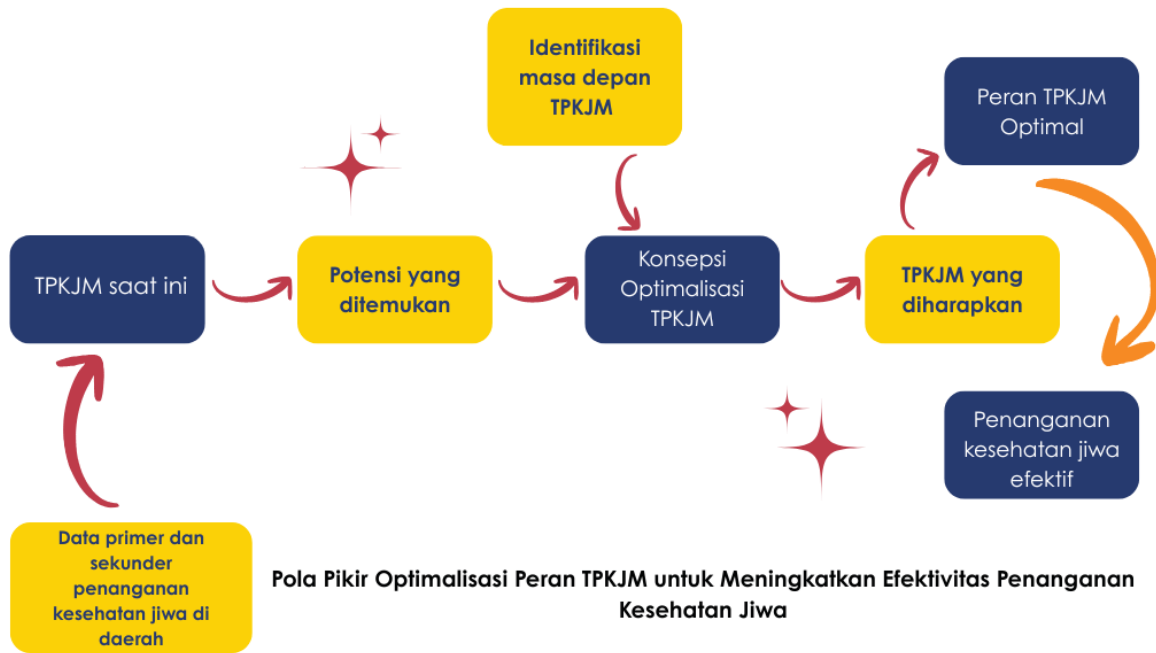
Identifikasi masa depan TPKJM

Peran TPKJM Optimal

TPKJM saat ini

Potensi yang ditemukan

Konsepsi Optimalisasi TPKJM

TPKJM yang diharapkan

Penanganan kesehatan jiwa efektif

Data primer dan sekunder penanganan kesehatan jiwa di daerah

Pola Pikir Optimalisasi Peran TPKJM untuk Meningkatkan Efektivitas Penanganan Kesehatan Jiwa